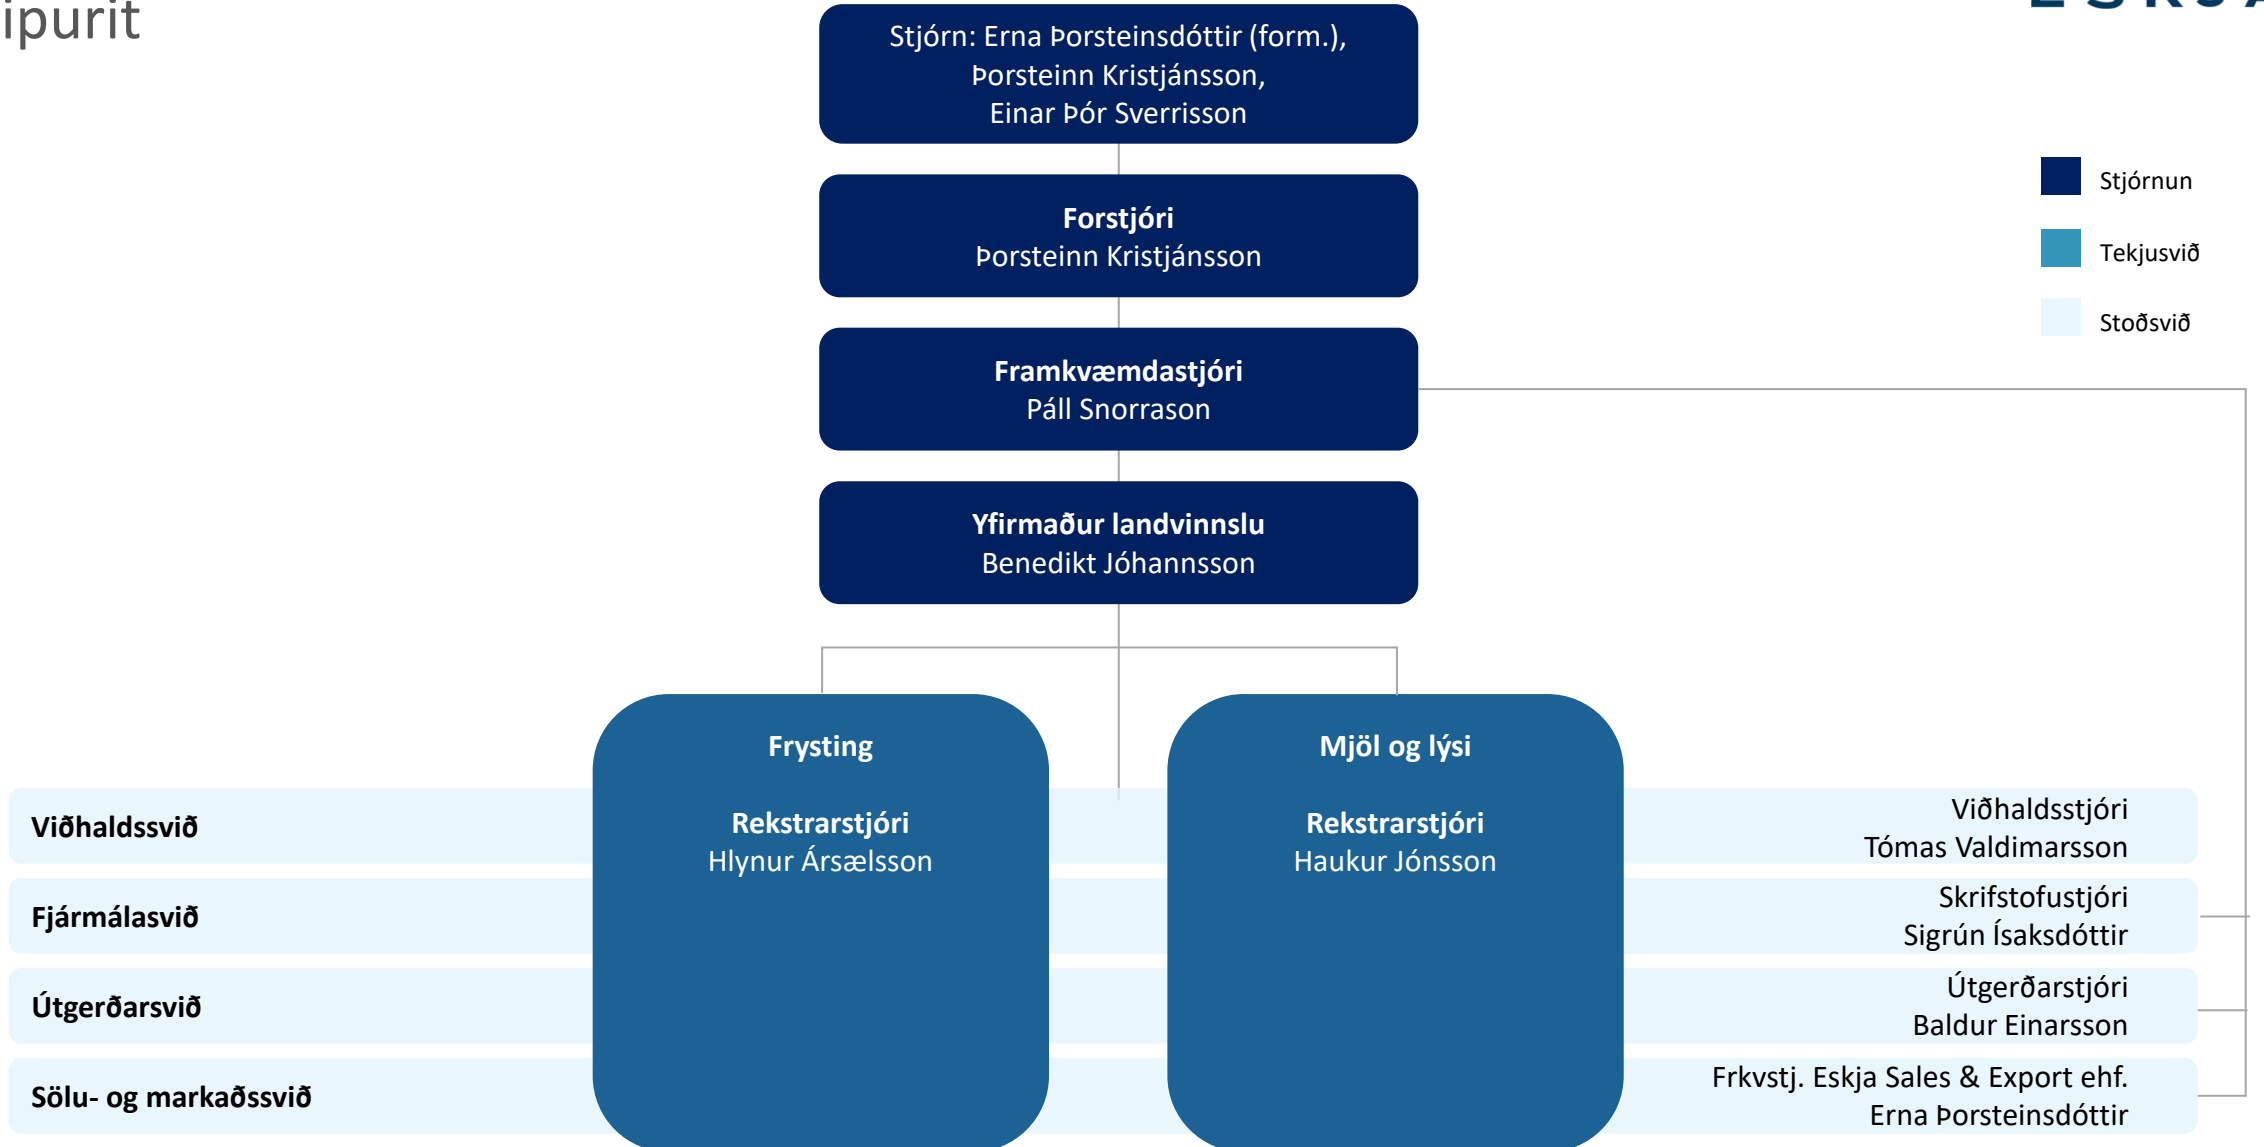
ipurit

Stjórn: Erna Þorsteinsdóttir (form.), Þorsteinn Kristjánsson, Einar Þór Sverrisson

Forstjóri
Þorsteinn Kristjánsson

Framkvæmdastjóri
Páll Snorrason

Yfirmaður landvinnslu
Benedikt Jóhannsson

Stjórnun
Tekjusvið
Stoðsvið

Frysting

Rekstrarstjóri
Hlynur Ársælsson

Mjöl og lýsi

Rekstrarstjóri
Haukur Jónsson

Viðhaldssvið

Viðhaldsstjóri
Tómas Valdimarsson

Fjármálasvið

Skrifstofustjóri
Sigrún Ísaksdóttir

Útgerðarsvið

Útgerðarstjóri
Baldur Einarsson

Sölu- og markaðssvið

Frkvstj. Eskja Sales & Export ehf.
Erna Þorsteinsdóttir